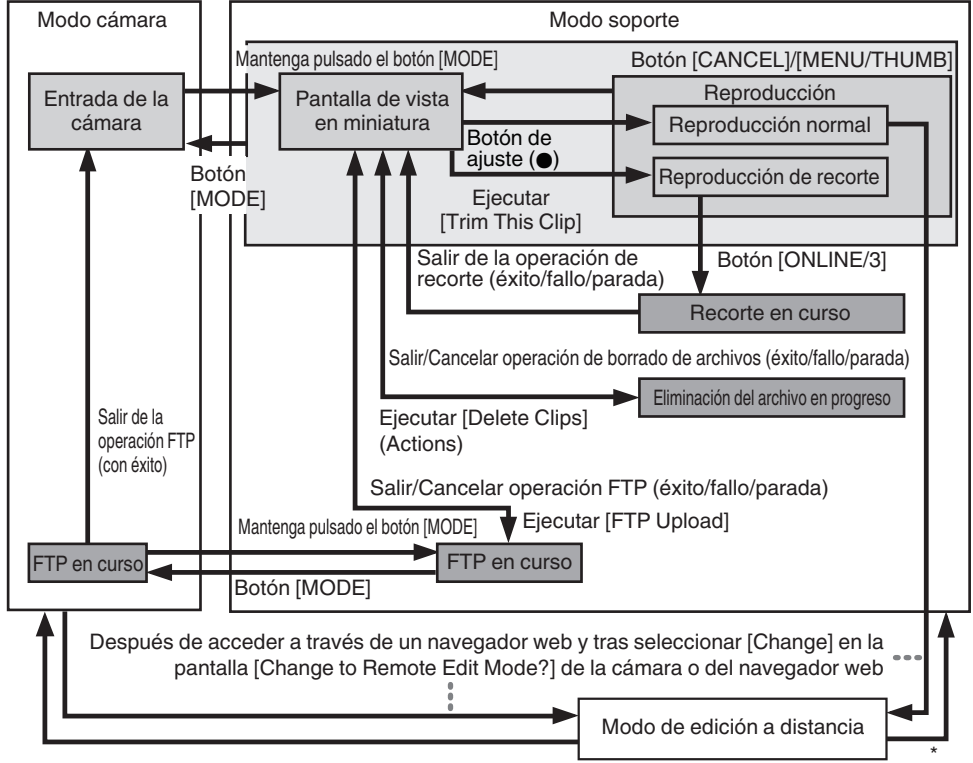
Modo cámara

Entrada de la cámara

Botón [MODE]

Salir de la operación FTP (con éxito)

FTP en curso

Modo soporte

Mantenga pulsado el botón [MODE]

Pantalla de vista en miniatura

Botón [CANCEL]/[MENU/THUMB]

Reproducción

Reproducción normal

Botón de ajuste (●)

Reproducción de recorte

Ejecutar [Trim This Clip]

Salir de la operación de recorte (éxito/fallo/parada)

Botón [ONLINE/3]

Recorte en curso

Salir/Cancelar operación de borrado de archivos (éxito/fallo/parada)

Eliminación del archivo en progreso

Ejecutar [Delete Clips] (Actions)

Salir/Cancelar operación FTP (éxito/fallo/parada)

Mantenga pulsado el botón [MODE]

Ejecutar [FTP Upload]

FTP en curso

Botón [MODE]

Después de acceder a través de un navegador web y tras seleccionar [Change] en la pantalla [Change to Remote Edit Mode?] de la cámara o del navegador web

Modo de edición a distancia

*